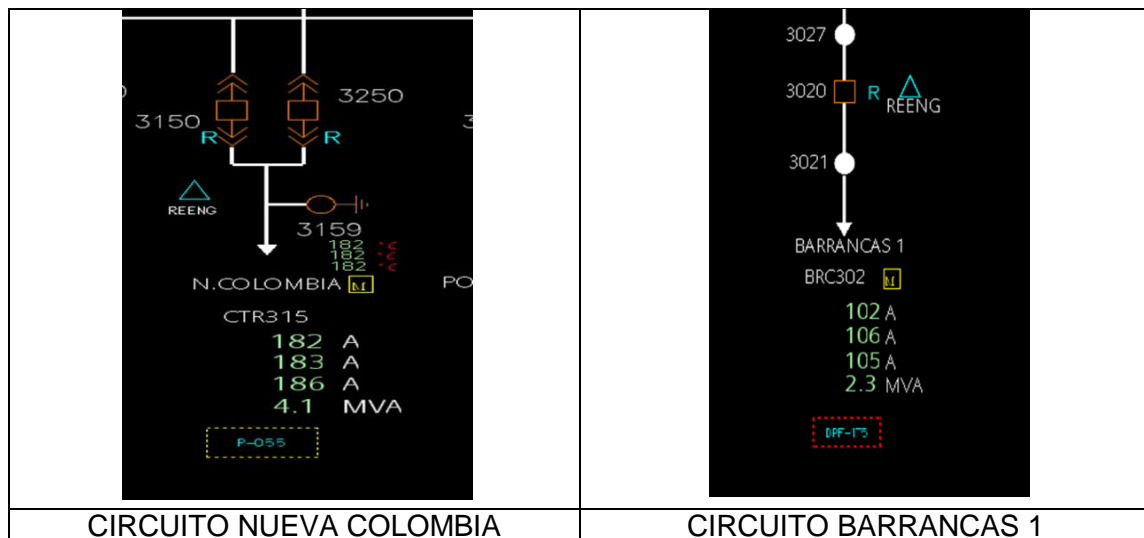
| 3150 3250 R R REENG 3159 182 °C 182 °C 182 °C N.COLOMBIA M PO CTR315 182 A 183 A 186 A 4.1 MVA P-055 | 3027 3020 R REENG 3021 BARRANCAS 1 BRC302 M 102 A 106 A 105 A 2.3 MVA DPF-173 |
|---|---|
| CIRCUITO NUEVA COLOMBIA | CIRCUITO BARRANCAS 1 |